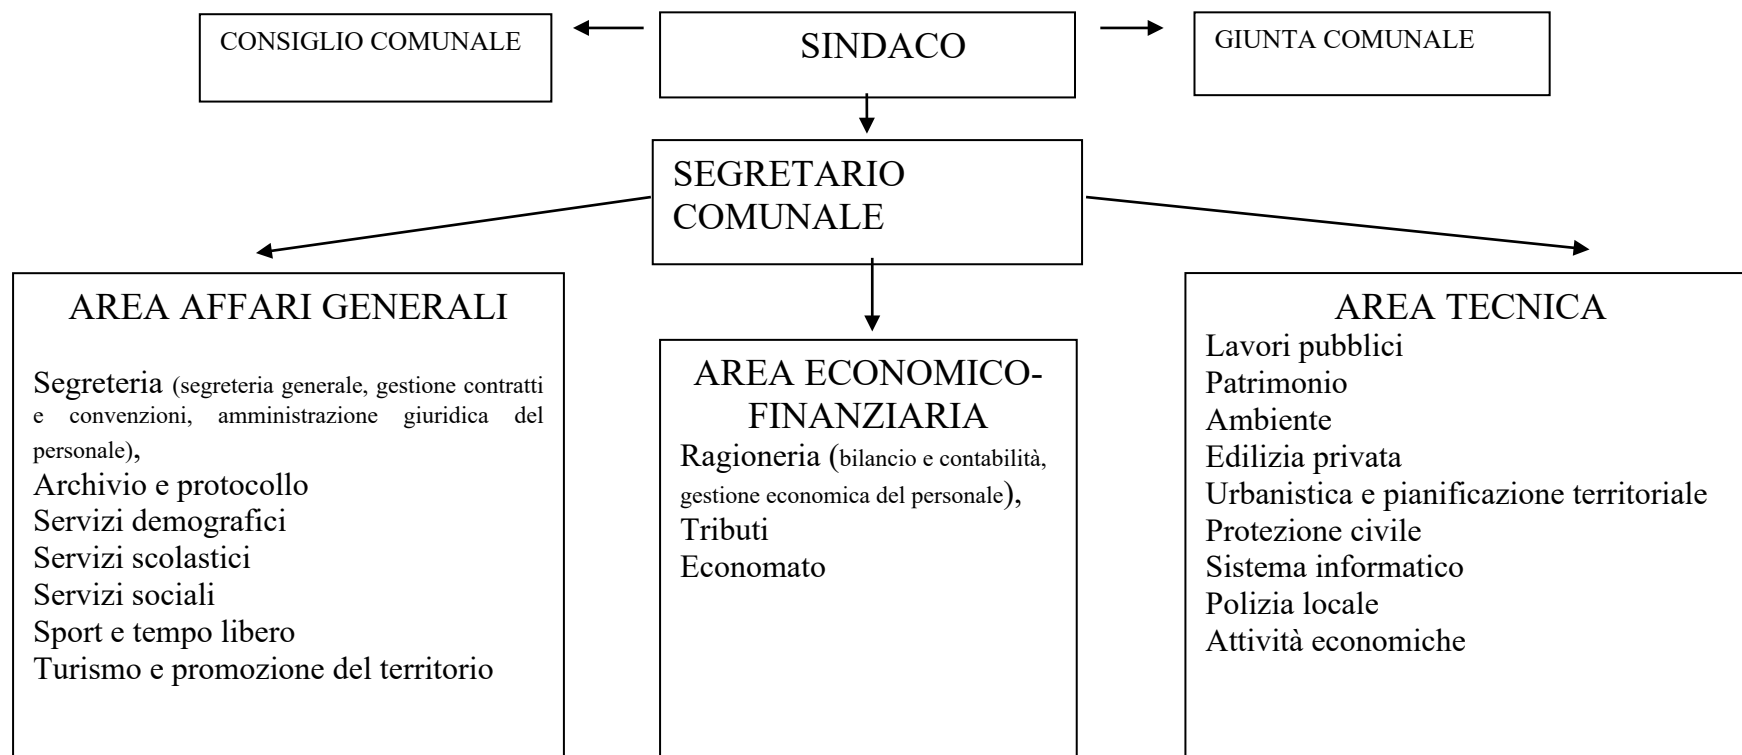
CONSIGLIO COMUNALE

SINDACO

GIUNTA COMUNALE

SEGRETARIO COMUNALE

AREA AFFARI GENERALI

Segreteria (segreteria generale, gestione contratti e convenzioni, amministrazione giuridica del personale),
Archivio e protocollo
Servizi demografici
Servizi scolastici
Servizi sociali
Sport e tempo libero
Turismo e promozione del territorio

AREA ECONOMICO-FINANZIARIA
Ragioneria (bilancio e contabilità, gestione economica del personale),
Tributi
Economato

AREA TECNICA
Lavori pubblici
Patrimonio
Ambiente
Edilizia privata
Urbanistica e pianificazione territoriale
Protezione civile
Sistema informatico
Polizia locale
Attività economiche